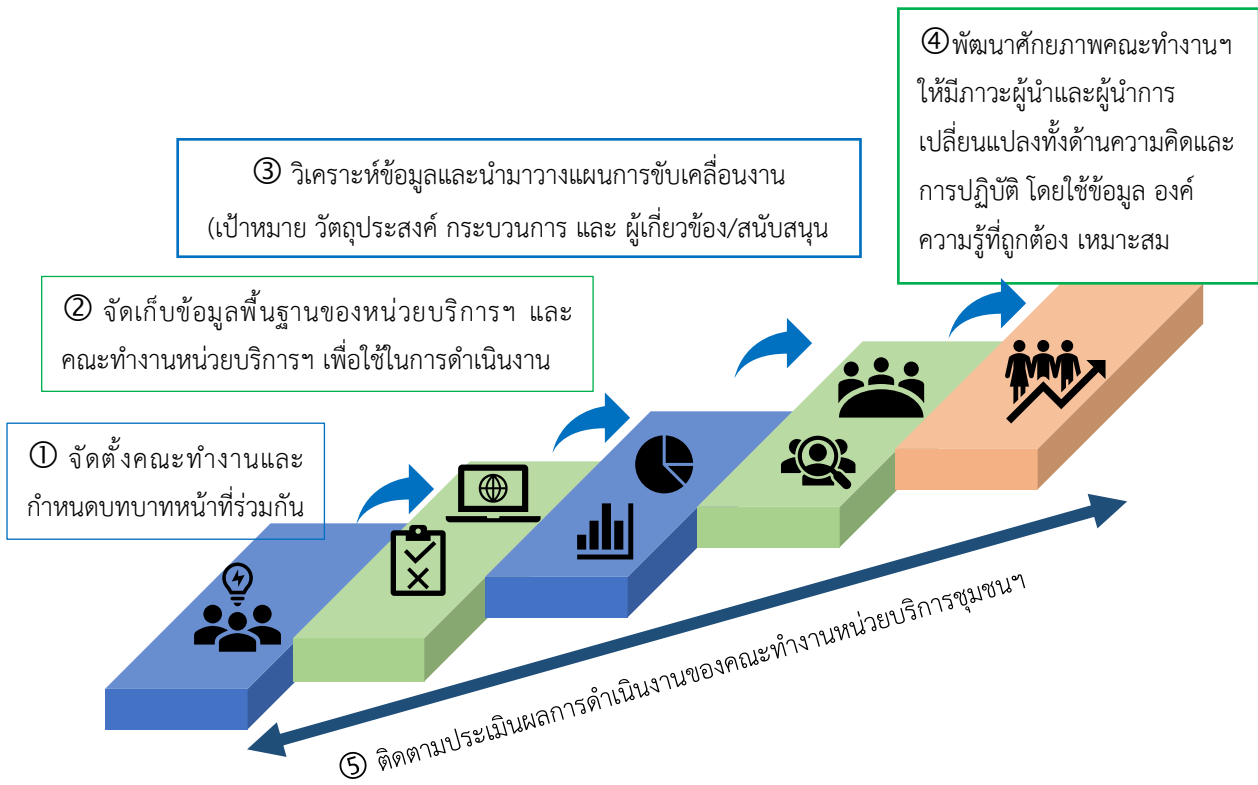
④ พัฒนาศักยภาพคณะทำงานฯ ให้มีภาวะผู้นำและผู้นำการเปลี่ยนแปลงทั้งด้านความคิดและการปฏิบัติ โดยใช้ข้อมูล องค์ความรู้ที่ถูกต้อง เหมาะสม

③ วิเคราะห์ข้อมูลและนำมาวางแผนการขับเคลื่อนงาน (เป้าหมาย วัตถุประสงค์ กระบวนการ และ ผู้เกี่ยวข้อง/สนับสนุน

② จัดเก็บข้อมูลพื้นฐานของหน่วยบริการฯ และคณะทำงานหน่วยบริการฯ เพื่อใช้ในการดำเนินงาน

① จัดตั้งคณะทำงานและกำหนดบทบาทหน้าที่ร่วมกัน

⑤ ติดตามประเมินผลการดำเนินงานของคณะทำงานหน่วยบริการชุมชนฯ